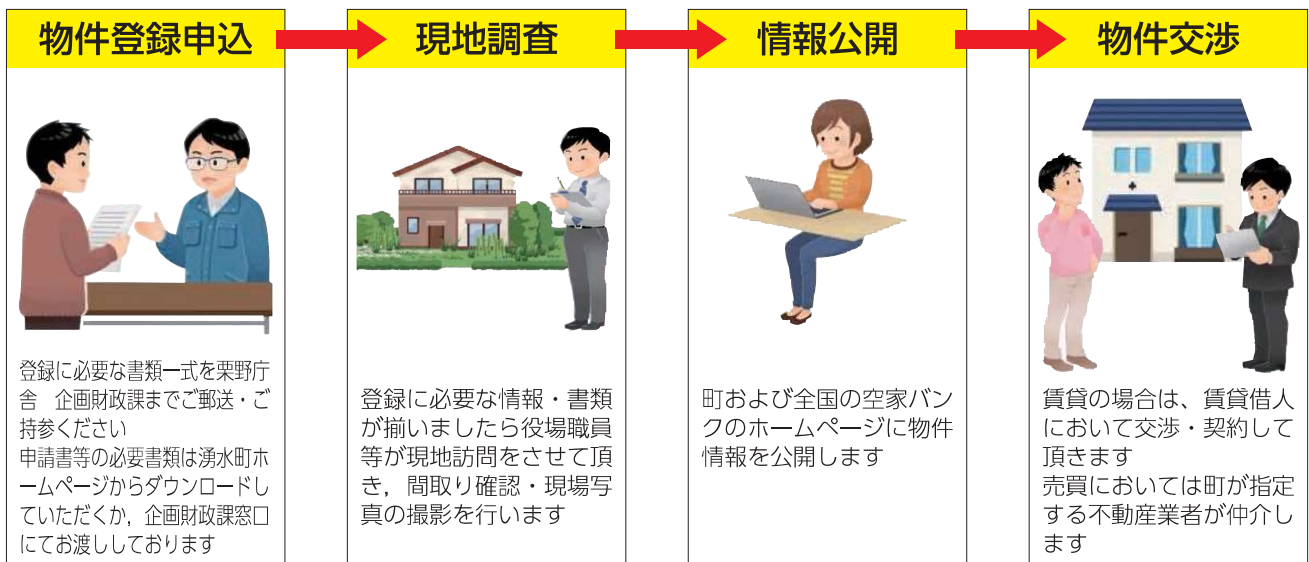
物件登録申込

登録に必要な書類一式を栗野庁舎　企画財政課までご郵送・ご持参ください
申請書等の必要書類は湧水町ホームページからダウンロードしていただくか，企画財政課窓口にてお渡ししております

現地調査

登録に必要な情報・書類が揃いましたら役場職員等が現地訪問をさせて頂き，間取り確認・現場写真の撮影を行います

情報公開

町および全国の空家バンクのホームページに物件情報を公開します

物件交渉

賃貸の場合は、賃貸借人において交渉・契約して頂きます
売買においては町が指定する不動産業者が仲介します